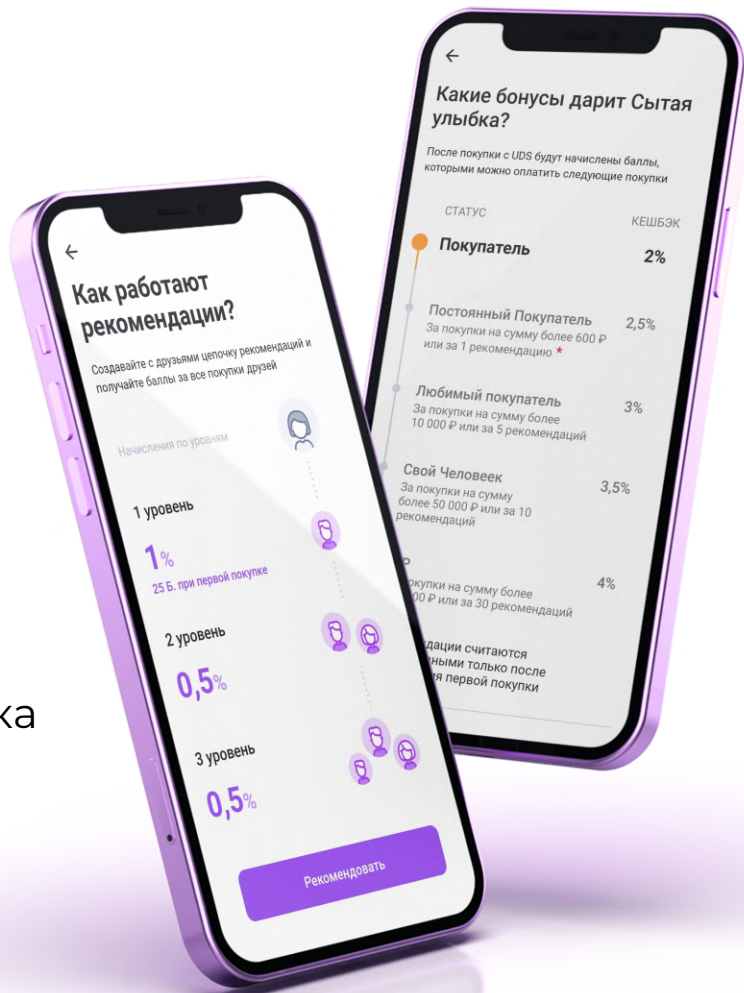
ка

←

Как работают рекомендации?

Создавайте с друзьями цепочку рекомендаций и получайте баллы за все покупки друзей

Начисления по уровням

1 уровень

1%

25 Б. при первой покупке

2 уровень

0,5%

3 уровень

0,5%

Рекомендовать

←

Какие бонусы дарит Сытая улыбка?

После покупки с UDS будут начислены баллы, которыми можно оплатить следующие покупки

| СТАТУС | КЕШБЭК |
|---|---|
| Покупатель | 2% |
| Постоянный Покупатель За покупки на сумму более 600 ₽ или за 1 рекомендацию * | 2,5% |
| Любимый покупатель За покупки на сумму более 10 000 ₽ или за 5 рекомендаций | 3% |
| Свой Человеек За покупки на сумму более 50 000 ₽ или за 10 рекомендаций | 3,5% |
| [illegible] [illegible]окупки на сумму более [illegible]00 ₽ или за 30 рекомендаций | 4% |

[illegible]дации считаются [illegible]ными только после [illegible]я первой покупки